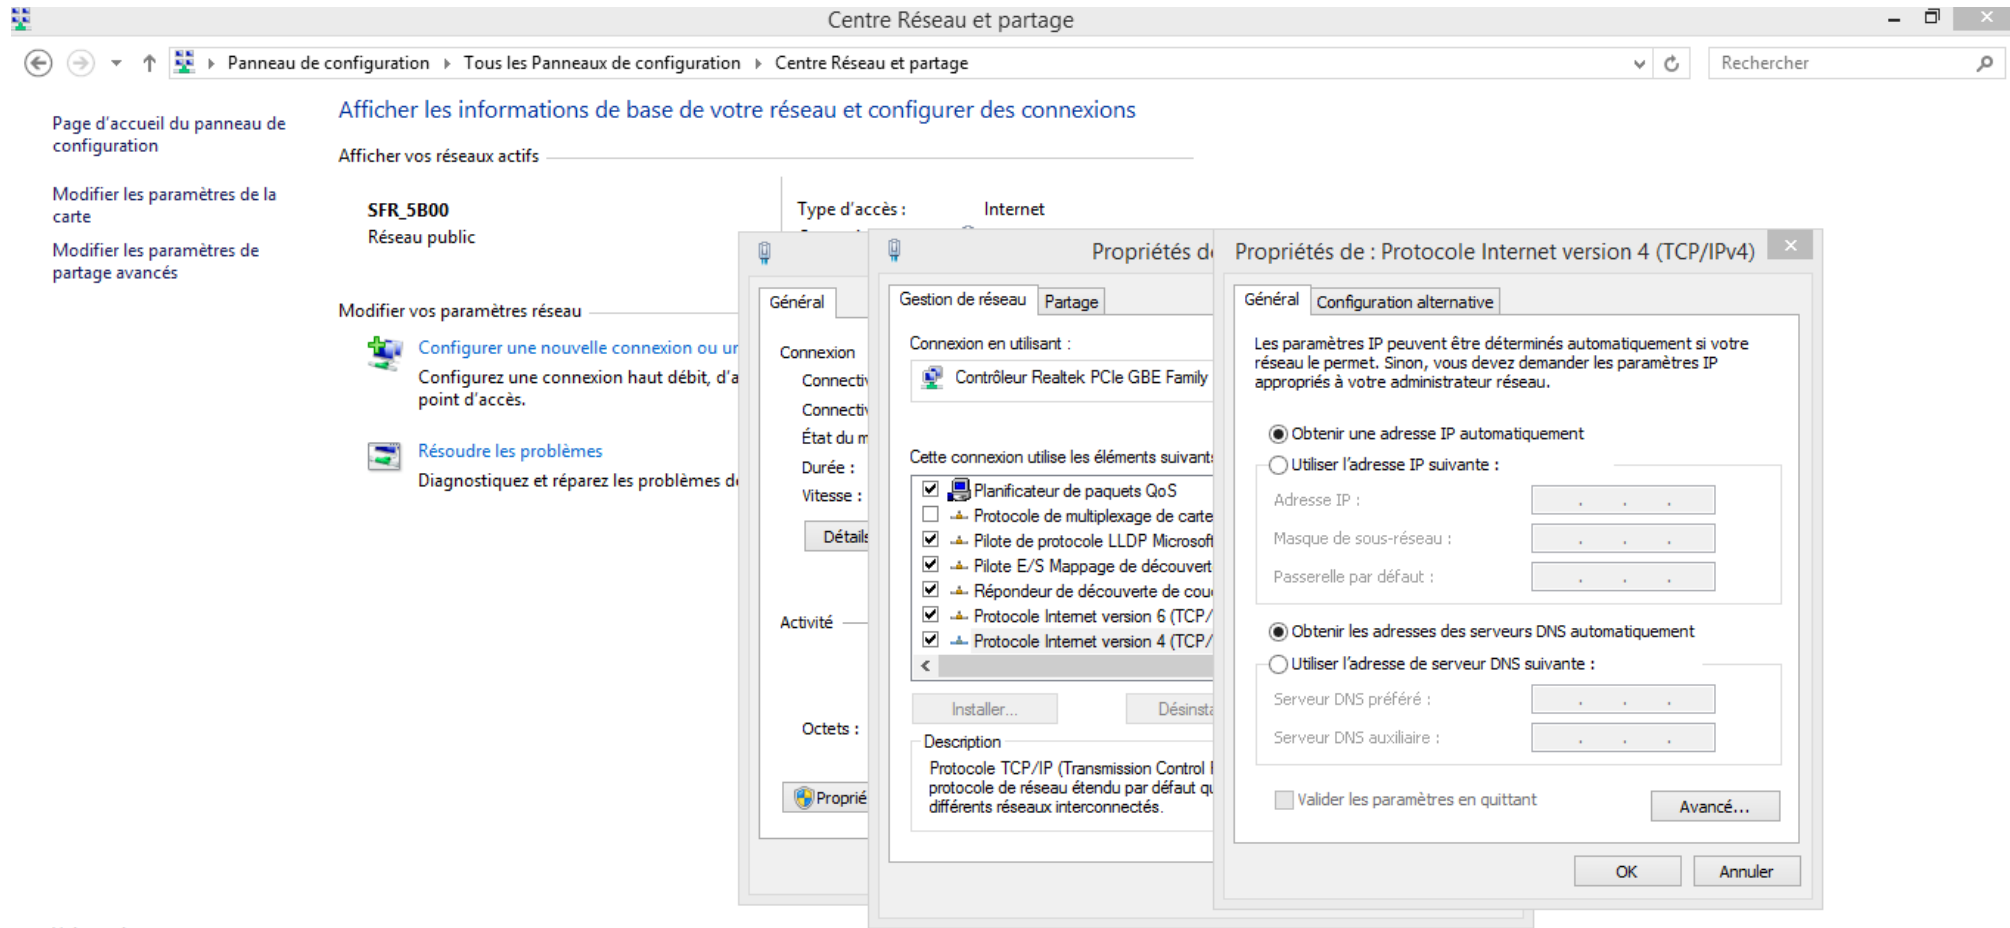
Centre Réseau et partage

Panneau de configuration › Tous les Panneaux de configuration › Centre Réseau et partage

Rechercher

Page d'accueil du panneau de configuration

Modifier les paramètres de la carte

Modifier les paramètres de partage avancés

Afficher les informations de base de votre réseau et configurer des connexions

Afficher vos réseaux actifs

SFR_5B00
Réseau public

Type d'accès : Internet

Modifier vos paramètres réseau

Configurer une nouvelle connexion ou ur
Configurez une connexion haut débit, d'a point d'accès.

Résoudre les problèmes
Diagnostiquez et réparez les problèmes d

Général

Connexion
Connecti
Connecti
État du m
Durée :
Vitesse :
Détails

Activité

Octets :

Proprié

Propriétés d

Gestion de réseau | Partage

Connexion en utilisant :

Contrôleur Realtek PCIe GBE Family

Cette connexion utilise les éléments suivant

Planificateur de paquets QoS
Protocole de multiplexage de carte
Pilote de protocole LLDP Microsoft
Pilote E/S Mappage de découvert
Répondeur de découverte de cou
Protocole Internet version 6 (TCP/
Protocole Internet version 4 (TCP/

Installer... | Désinsta

Description
Protocole TCP/IP (Transmission Control I protocole de réseau étendu par défaut qu différents réseaux interconnectés.

Propriétés de : Protocole Internet version 4 (TCP/IPv4)

Général | Configuration alternative

Les paramètres IP peuvent être déterminés automatiquement si votre réseau le permet. Sinon, vous devez demander les paramètres IP appropriés à votre administrateur réseau.

Obtenir une adresse IP automatiquement
Utiliser l'adresse IP suivante :
Adresse IP :
Masque de sous-réseau :
Passerelle par défaut :

Obtenir les adresses des serveurs DNS automatiquement
Utiliser l'adresse de serveur DNS suivante :
Serveur DNS préféré :
Serveur DNS auxiliaire :

Valider les paramètres en quittant

Avancé...

OK | Annuler